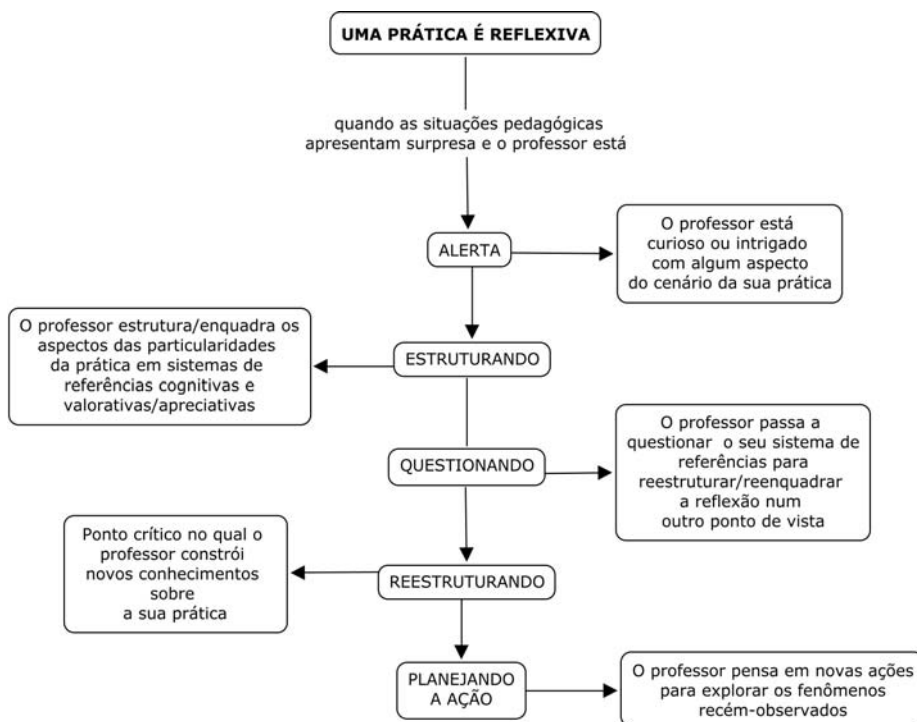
UMA PRÁTICA É REFLEXIVA

quando as situações pedagógicas apresentam surpresa e o professor está

ALERTA

O professor está curioso ou intrigado com algum aspecto do cenário da sua prática

O professor estrutura/enquadra os aspectos das particularidades da prática em sistemas de referências cognitivas e valorativas/apreciativas

ESTRUTURANDO

O professor passa a questionar o seu sistema de referências para reestruturar/reenquadrar a reflexão num outro ponto de vista

QUESTIONANDO

Ponto crítico no qual o professor constrói novos conhecimentos sobre a sua prática

REESTRUTURANDO

PLANEJANDO A AÇÃO

O professor pensa em novas ações para explorar os fenômenos recém-observados